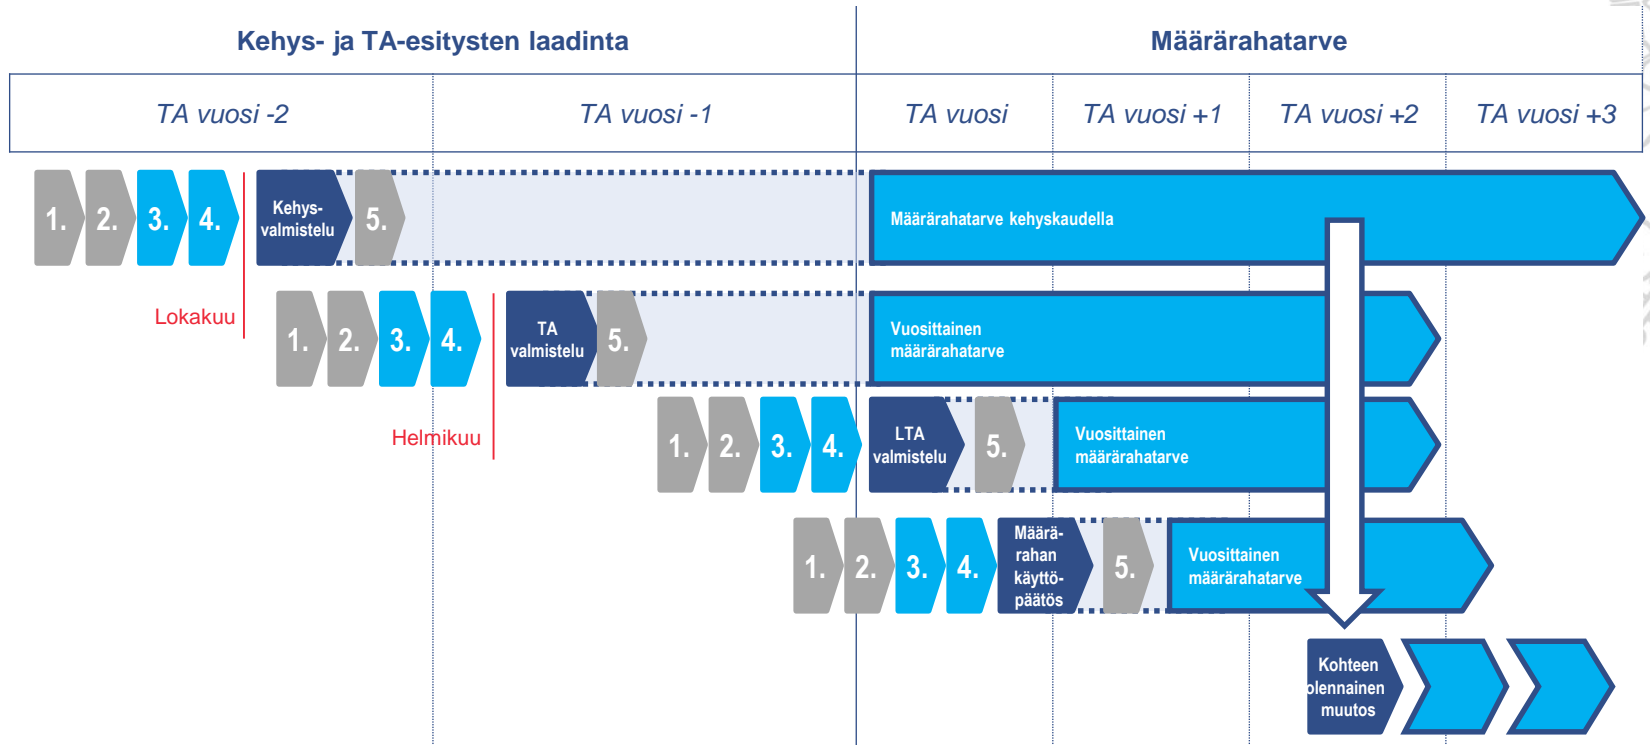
Kehys- ja TA-esitysten laadinta

Määrärahatarve

| TA vuosi -2 | TA vuosi -1 | TA vuosi | TA vuosi +1 | TA vuosi +2 | TA vuosi +3 |
|---|---|---|---|---|---|

1. 2. 3. 4. Kehys-valmistelu 5.

Määrärahatarve kehyskaudella

Lokakuu

1. 2. 3. 4. TA valmistelu 5.

Vuosittainen määrärahatarve

Helmikuu

1. 2. 3. 4. LTA valmistelu 5.

Vuosittainen määrärahatarve

1. 2. 3. 4. Määrä-rahan käyttö-päätös 5.

Vuosittainen määrärahatarve

Kohteen olennainen muutos